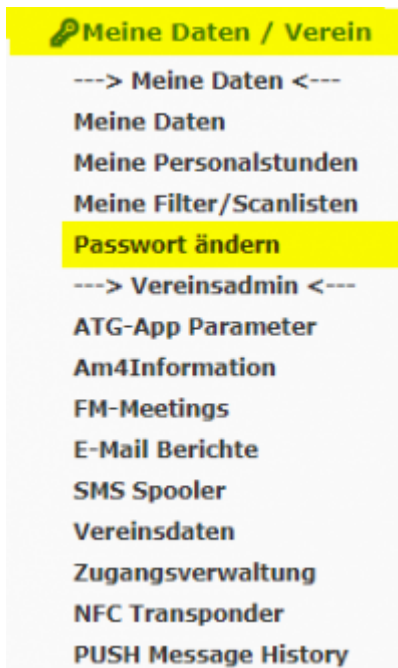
Meine Daten / Verein

---> Meine Daten <---

Meine Daten

Meine Personalstunden

Meine Filter/Scanlisten

Passwort ändern

---> Vereinsadmin <---

ATG-App Parameter

Am4Information

FM-Meetings

E-Mail Berichte

SMS Spooler

Vereinsdaten

Zugangsverwaltung

NFC Transponder

PUSH Message History